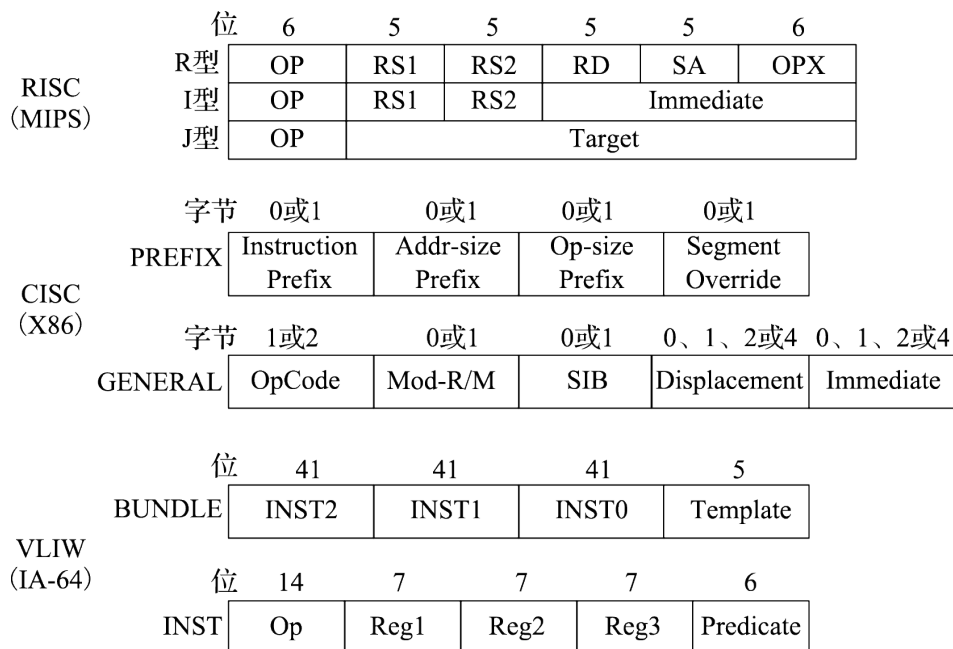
RISC
（MIPS）

| 位 | 6 | 5 | 5 | 5 | 5 | 6 |
|---|---|---|---|---|---|---|
| R型 | OP | RS1 | RS2 | RD | SA | OPX |
| I型 | OP | RS1 | RS2 | Immediate | | |
| J型 | OP | Target | | | | |

CISC
（X86）

| 字节 | 0或1 | 0或1 | 0或1 | 0或1 |
|---|---|---|---|---|
| PREFIX | Instruction Prefix | Addr-size Prefix | Op-size Prefix | Segment Override |

| 字节 | 1或2 | 0或1 | 0或1 | 0、1、2或4 | 0、1、2或4 |
|---|---|---|---|---|---|
| GENERAL | OpCode | Mod-R/M | SIB | Displacement | Immediate |

VLIW
（IA-64）

| 位 | 41 | 41 | 41 | 5 |
|---|---|---|---|---|
| BUNDLE | INST2 | INST1 | INST0 | Template |

| 位 | 14 | 7 | 7 | 7 | 6 |
|---|---|---|---|---|---|
| INST | Op | Reg1 | Reg2 | Reg3 | Predicate |